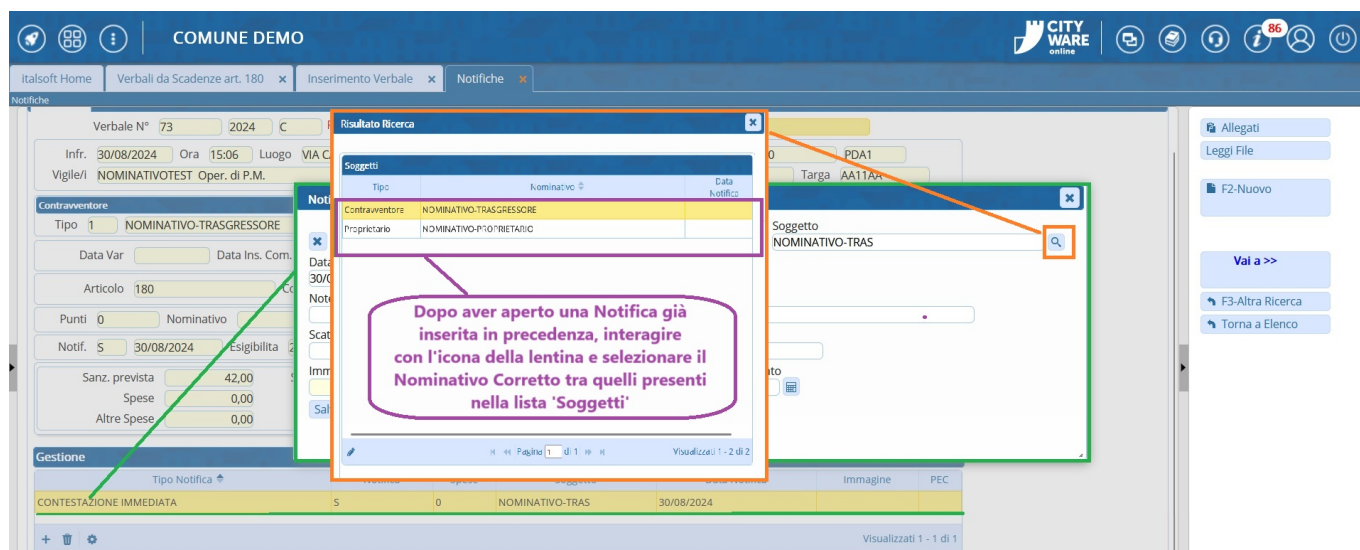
COMUNE DEMO

CITY WARE online

86

italsoft Home | Verbali da Scadenze art. 180 | Inserimento Verbale | Notifiche

Notifiche

Verbale N° 73 2024 C

Infr. 30/08/2024 Ora 15:06 Luogo VIA C

Vigile/i NOMINATIVOTEST Oper. di P.M.

PDA1

Targa AA11AA

Contravventore

Tipo 1 NOMINATIVO-TRASGRESSORE

Data Var

Data Ins. Com.

Articolo 180

Punti 0

Nominativo

Notif. S 30/08/2024 Esigibilita

Sanz. prevista 42,00

Spese 0,00

Altre Spese 0,00

Gestione

| Tipo Notifica | Notifica | Spese | Soggetto | Data Notifica | Immagine | PEC |
|---|---|---|---|---|---|---|
| CONTESTAZIONE IMMEDIATA | S | 0 | NOMINATIVO-TRAS | 30/08/2024 | | |

Visualizzati 1 - 1 di 1

Soggetto

NOMINATIVO-TRAS

Risultato Ricerca

Soggetti

| Tipo | Nominativo | Data Notifica |
|---|---|---|
| Contravventore | NOMINATIVO-TRASGRESSORE | |
| Proprietario | NOMINATIVO-PROPRIETARIO | |

Pagina 1 di 1

Visualizzati 1 - 2 di 2

Dopo aver aperto una Notifica già inserita in precedenza, interagire con l'icona della lentina e selezionare il Nominativo Corretto tra quelli presenti nella lista 'Soggetti'

Allegati

Leggi File

F2-Nuovo

Vai a >>

F3-Altra Ricerca

Torna a Elenco